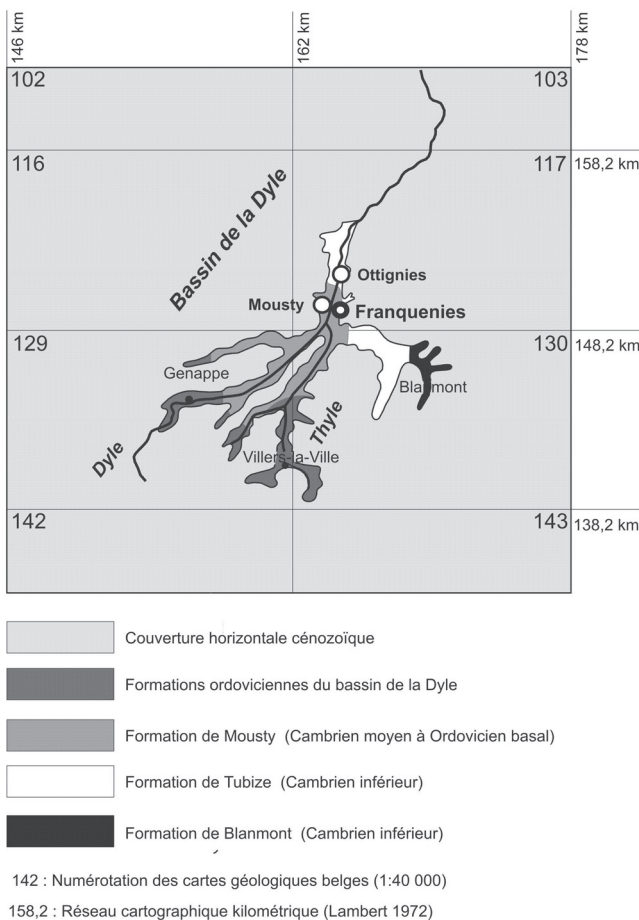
146 km
162 km
178 km

102
103
116
117 158,2 km

Bassin de la Dyle

Ottignies
Mousty
Franquenies

129
130 148,2 km

Genappe
Blanmont
Thyle
Dyle
Villers-la-Ville

142
143 138,2 km

Couverture horizontale cénozoïque

Formations ordoviciennes du bassin de la Dyle

Formation de Mousty (Cambrien moyen à Ordovicien basal)

Formation de Tubize (Cambrien inférieur)

Formation de Blanmont (Cambrien inférieur)

142 : Numérotation des cartes géologiques belges (1:40 000)

158,2 : Réseau cartographique kilométrique (Lambert 1972)